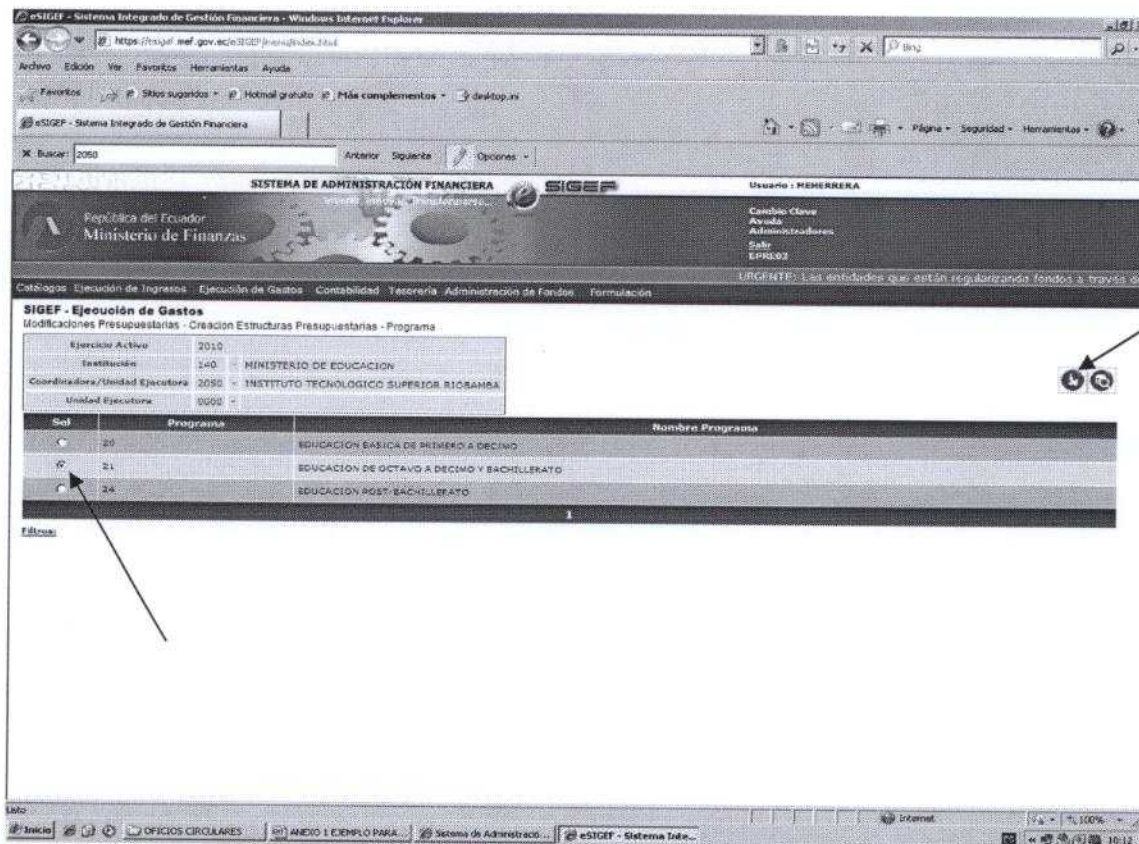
eSIGEF - Sistema Integrado de Gestión Financiera - Windows Internet Explorer

https://esigef.mef.gov.ec/eSIGEF/menu/index.html

Bing

Archivo Edición Ver Favoritos Herramientas Ayuda

Favoritos Sitios sugeridos Hotmail gratuito Más complementos desktop.ini

eSIGEF - Sistema Integrado de Gestión Financiera

Página Seguridad Herramientas

X Buscar: 2050 Anterior Siguiente Opciones

SISTEMA DE ADMINISTRACIÓN FINANCIERA SIGEF

Usuario : MEHERRERA

República del Ecuador
Ministerio de Finanzas

Cambio Clave
Ayuda
Administradores
Salir
EPRE02

URGENTE: Las entidades que están regularizando fondos a través de

Catálogos Ejecución de Ingresos Ejecución de Gastos Contabilidad Tesorería Administración de Fondos Formulación

SIGEF - Ejecución de Gastos
Modificaciones Presupuestarias - Creacion Estructuras Presupuestarias - Programa

| Ejercicio Activo | 2010 |
|---|---|
| Institución | 140 - MINISTERIO DE EDUCACION |
| Coordinadora/Unidad Ejecutora | 2050 - INSTITUTO TECNOLOGICO SUPERIOR RIOBAMBA |
| Unidad Ejecutora | 0000 - |

| Sel | Programa | Nombre Programa |
|---|---|---|
| | 20 | EDUCACION BASICA DE PRIMERO A DECIMO |
| | 21 | EDUCACION DE OCTAVO A DECIMO Y BACHILLERATO |
| | 24 | EDUCACION POST-BACHILLERATO |

1

Filtros:

Listo

Internet 100%

Inicio OFICIOS CIRCULARES ANEXO 1 EJEMPLO PARA... Sistema de Administracio... eSIGEF - Sistema Inte... 10:12